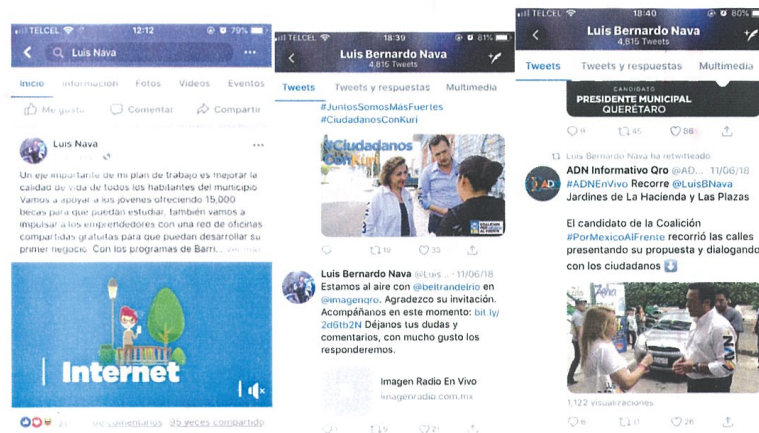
TELCEL 12:12 79%
Luis Nava
Inicio Información Fotos Videos Eventos
Me gusta Comentar Compartir

Luis Nava
Un eje importante de mi plan de trabajo es mejorar la calidad de vida de todos los habitantes del municipio. Vamos a apoyar a los jóvenes ofreciendo 15,000 becas para que puedan estudiar, también vamos a impulsar a los emprendedores con una red de oficinas compartidas gratuitas para que puedan desarrollar su primer negocio. Con los programas de Barri... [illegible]

Internet

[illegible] comentarios 35 veces compartido

TELCEL 18:39 81%
Luis Bernardo Nava
4,815 Tweets
Tweets Tweets y respuestas Multimedia
#JuntosSomosMásFuertes
#CiudadanosConKuri

#Ciudadanos con Kuri

10 33

Luis Bernardo Nava @Luis... · 11/06/18
Estamos al aire con @beltrandelrio en @imagenqro. Agradezco su invitación. Acompáñanos en este momento: bit.ly/2d6tb2N Déjanos tus dudas y comentarios, con mucho gusto los responderemos.

Imagen Radio En Vivo
imagenradio.com.mx

1 19 21

TELCEL 18:40 80%
Luis Bernardo Nava
4,815 Tweets
Tweets Tweets y respuestas Multimedia
CANDIDATO
PRESIDENTE MUNICIPAL
QUERÉTARO
9 45 86

Luis Bernardo Nava ha retwitteado
ADN Informativo Qro @AD... · 11/06/18
#ADNEnVivo Recorre @LuisBNava Jardines de La Hacienda y Las Plazas

El candidato de la Coalición #PorMexicoAlFrente recorrió las calles presentando su propuesta y dialogando con los ciudadanos ⬇️

1,122 visualizaciones
6 11 28